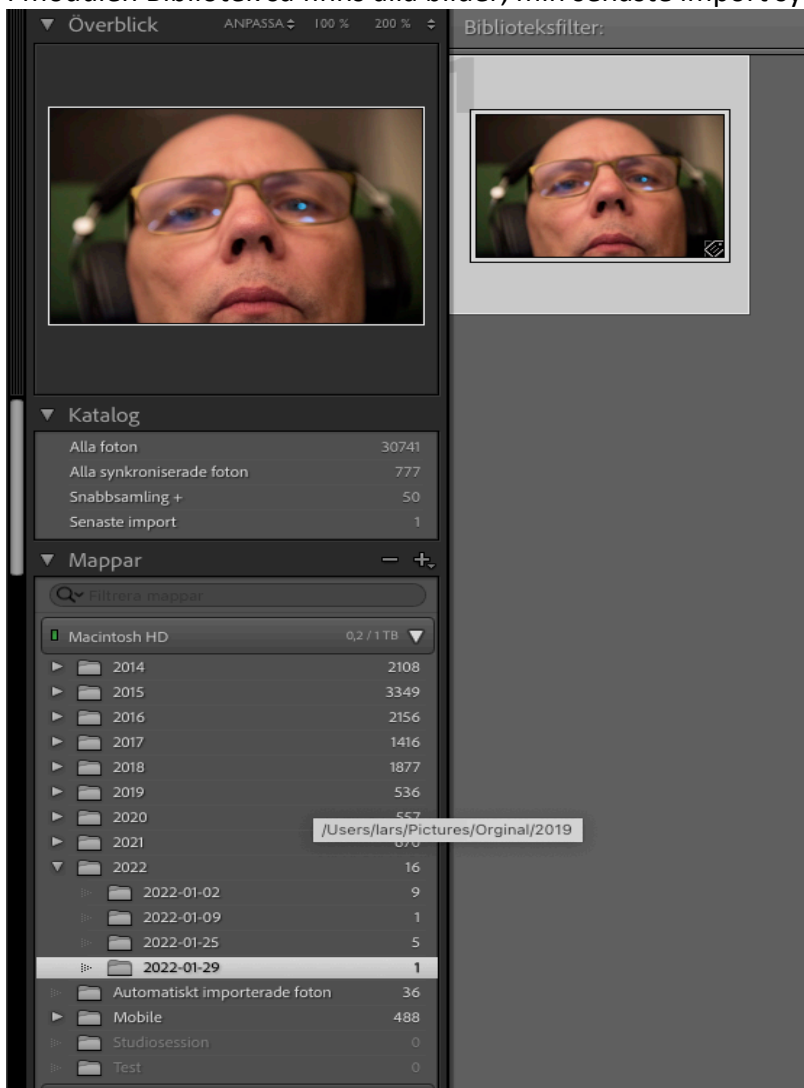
I modulen Biblioteket ed finns alla bilder, min senaste import syns

Överblick ANPASSA 100 % 200 %

Biblioteksfilter:

1

Katalog

Alla foton 30741

Alla synkroniserade foton 777

Snabbsamling + 50

Senaste import 1

Mappar

Filtrera mappar

Macintosh HD 0,2 / 1 TB

2014 2108

2015 3349

2016 2156

2017 1416

2018 1877

2019 536

2020 557

2021 670

/Users/lars/Pictures/Orginal/2019

2022 16

2022-01-02 9

2022-01-09 1

2022-01-25 5

2022-01-29 1

Automatiskt importerade foton 36

Mobile 488

Studiosession 0

Test 0